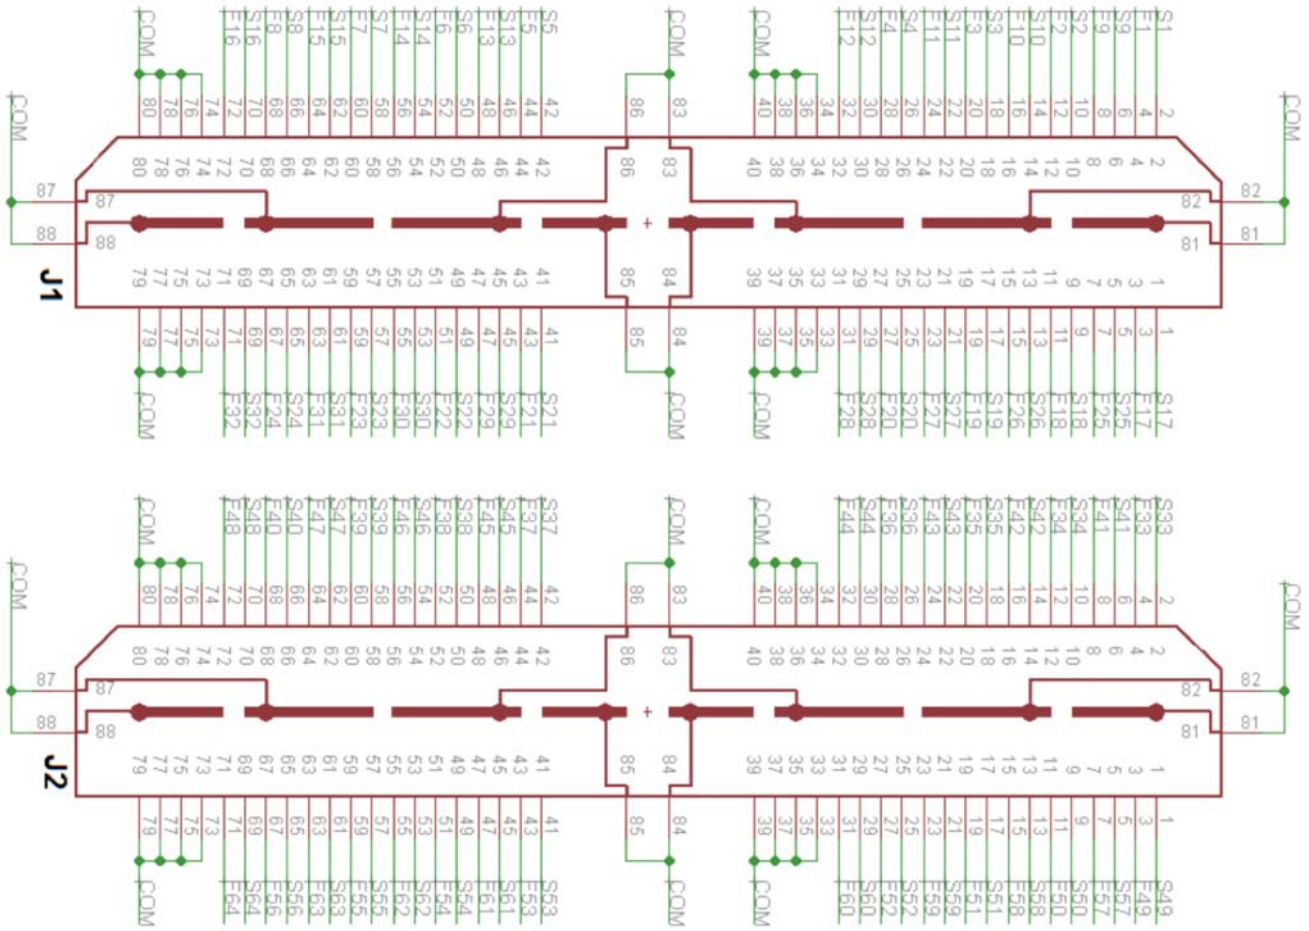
J1

COM F16 S16 F8 S8 F15 S15 F7 S7 F14 S14 F6 S6 F13 S13 F5 S5 COM COM F12 S12 F4 S4 F11 S11 F3 S3 F10 S10 F2 S2 F9 S9 F1 S1

80 78 76 74 72 70 68 66 64 62 60 58 56 54 52 50 48 46 44 42 86 83 40 38 36 34 32 30 28 26 24 22 20 18 16 14 12 10 8 6 4 2

COM 87 88 87 88 COM 82 81 82 81

80 78 76 74 72 70 68 66 64 62 60 58 56 54 52 50 48 46 44 42 86 83 40 38 36 34 32 30 28 26 24 22 20 18 16 14 12 10 8 6 4 2

79 77 75 73 71 69 67 65 63 61 59 57 55 53 51 49 47 45 43 41 85 84 39 37 35 33 31 29 27 25 23 21 19 17 15 13 11 9 7 5 3 1

79 77 75 73 71 69 67 65 63 61 59 57 55 53 51 49 47 45 43 41 85 84 39 37 35 33 31 29 27 25 23 21 19 17 15 13 11 9 7 5 3 1

COM F32 S32 F24 S24 F31 S31 F23 S23 F30 S30 F22 S22 F29 S29 F21 S21 COM COM F28 S28 F20 S20 F27 S27 F19 S19 F26 S26 F18 S18 F25 S25 F17 S17

J2

COM F48 S48 F40 S40 F47 S47 F39 S39 F46 S46 F38 S38 F45 S45 F37 S37 COM COM F44 S44 F36 S36 F43 S43 F35 S35 F42 S42 F34 S34 F41 S41 F33 S33

80 78 76 74 72 70 68 66 64 62 60 58 56 54 52 50 48 46 44 42 86 83 40 38 36 34 32 30 28 26 24 22 20 18 16 14 12 10 8 6 4 2

COM 87 88 87 88 COM 82 81 82 81

80 78 76 74 72 70 68 66 64 62 60 58 56 54 52 50 48 46 44 42 86 83 40 38 36 34 32 30 28 26 24 22 20 18 16 14 12 10 8 6 4 2

79 77 75 73 71 69 67 65 63 61 59 57 55 53 51 49 47 45 43 41 85 84 39 37 35 33 31 29 27 25 23 21 19 17 15 13 11 9 7 5 3 1

79 77 75 73 71 69 67 65 63 61 59 57 55 53 51 49 47 45 43 41 85 84 39 37 35 33 31 29 27 25 23 21 19 17 15 13 11 9 7 5 3 1

COM F64 S64 F56 S56 F63 S63 F55 S55 F62 S62 F54 S54 F61 S61 F53 S53 COM COM F60 S60 F52 S52 F59 S59 F51 S51 F58 S58 F50 S50 F57 S57 F49 S49